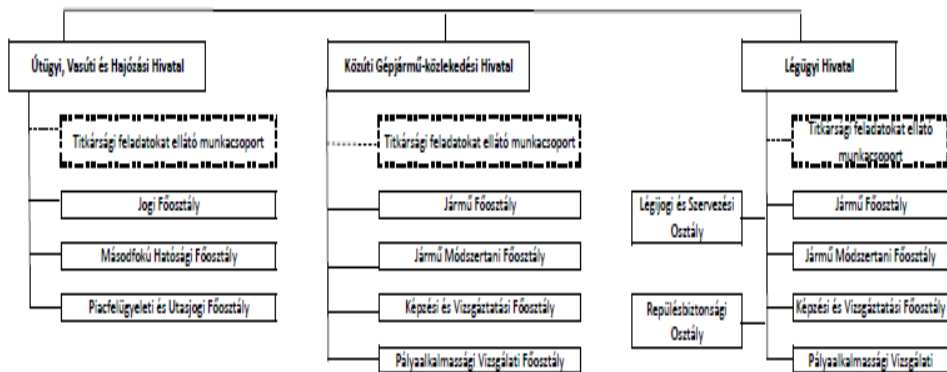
Útügyi, Vasúti és Hajózási Hivatal

Titkársági feladatokat ellátó munkacsoport

Jogi Főosztály

Másodfokú Hatósági Főosztály

Piacfelügyeleti és Utasjogi Főosztály

Közúti Gépjármű-közlekedési Hivatal

Titkársági feladatokat ellátó munkacsoport

Jármű Főosztály

Jármű Módszertani Főosztály

Képzési és Vizsgáztatási Főosztály

Pályaalkalmassági Vizsgálati Főosztály

Légügyi Hivatal

Titkársági feladatokat ellátó munkacsoport

Légijogi és Szervezési Osztály

Jármű Főosztály

Jármű Módszertani Főosztály

Repülésbiztonsági Osztály

Képzési és Vizsgáztatási Főosztály

Pályaalkalmassági Vizsgálati